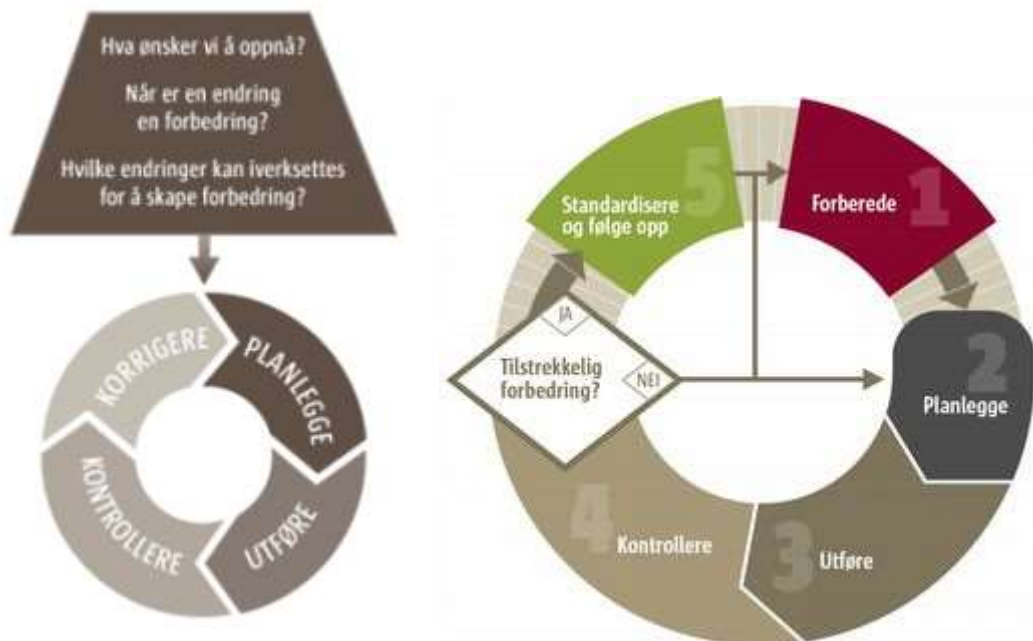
Hva ønsker vi å oppnå?

Når er en endring en forbedring?

Hvilke endringer kan iverksettes for å skape forbedring?

PLANLEGGE
UTFØRE
KONTROLLERE
KORRIGERE

5
Standardisere og følge opp

1
Forberede

2
Planlegge

3
Utføre

4
Kontrollere

JA
Tilstrekkelig forbedring?
NEI